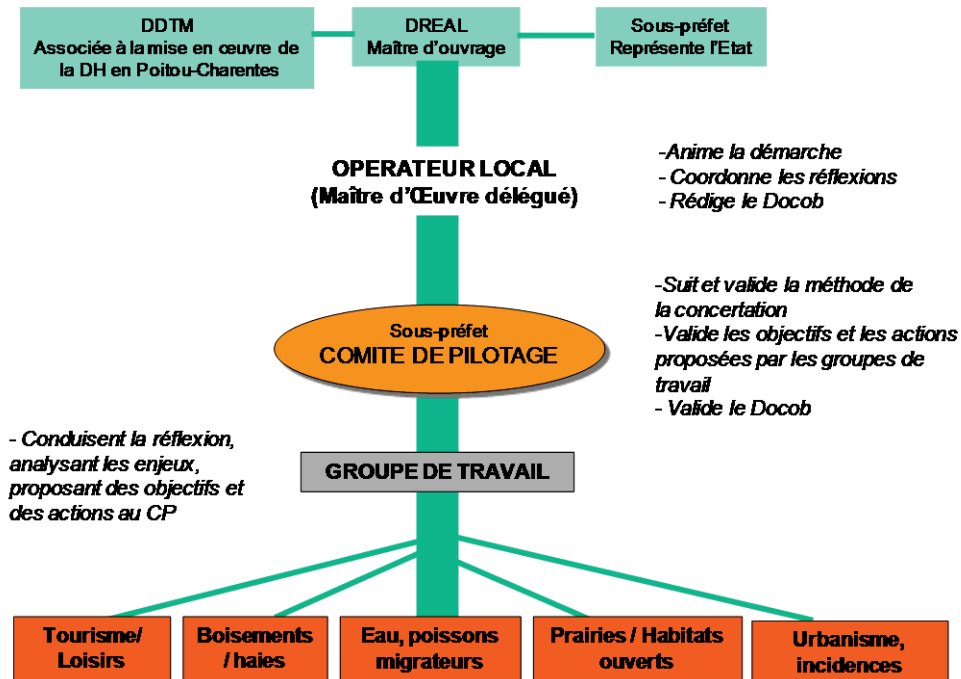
DDTM
Associée à la mise en œuvre de la DH en Poitou-Charentes

DREAL
Maître d'ouvrage

Sous-préfet
Représente l'Etat

OPERATEUR LOCAL
(Maître d'Œuvre délégué)

-Anime la démarche
- Coordonne les réflexions
- Rédige le Docob

-Suit et valide la méthode de la concertation
-Valide les objectifs et les actions proposées par les groupes de travail
- Valide le Docob

Sous-préfet
COMITE DE PILOTAGE

- Conduisent la réflexion, analysant les enjeux, proposant des objectifs et des actions au CP

GROUPE DE TRAVAIL

Tourisme/ Loisirs

Boisements / haies

Eau, poissons migrateurs

Prairies / Habitats ouverts

Urbanisme, incidences